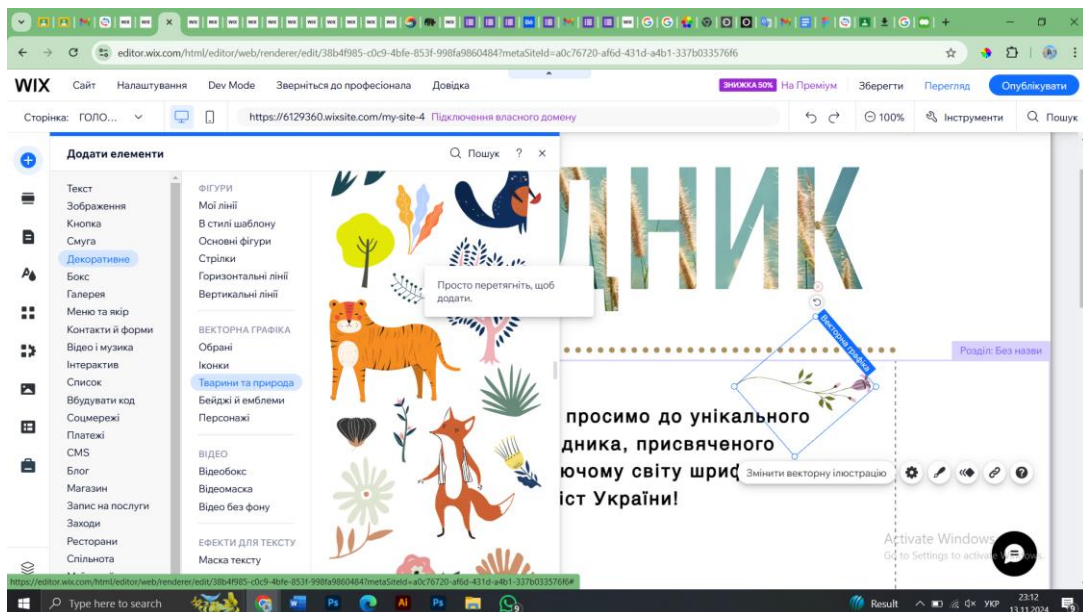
editor.wix.com/html/editor/web/renderer/edit/38b4f985-c0c9-4bfe-853f-998fa9860484?metaSiteId=a0c76720-af6d-431d-a4b1-337b033576f6

WIX Сайт Налаштування Dev Mode Зверніться до професіонала Довідка ЗНИЖКА 50% На Преміум Зберегти Перегляд Опублікувати

Сторінка: ГОЛО... https://6129360.wixsite.com/my-site-4 Підключення власного домену 100% Інструменти Пошук

Додати елементи Пошук ? ×

Текст
Зображення
Кнопка
Смуга
Декоративне
Бокс
Галерея
Меню та якір
Контакти й форми
Відео і музика
Інтерактив
Список
Вбудувати код
Соцмережі
Платежі
CMS
Блог
Магазин
Запис на послуги
Заходи
Ресторани
Спільнота

ФІГУРИ
Мої лінії
В стилі шаблону
Основні фігури
Стрілки
Горизонтальні лінії
Вертикальні лінії

ВЕКТОРНА ГРАФІКА
Обрані
Іконки
Тварини та природа
Бейджі й емблеми
Персонажі

ВІДЕО
Відеобокс
Відеомаска
Відео без фону

ЕФЕКТИ ДЛЯ ТЕКСТУ
Маска тексту

Просто перетягніть, щоб додати.

ДНИК

Векторна графіка

Розділ: Без назви

просимо до унікального дника, присвяченого ючому світу шриф ist України!

Змінити векторну ілюстрацію

Activate Windows
Go to Settings to activate Windows.

https://editor.wix.com/html/editor/web/renderer/edit/38b4f985-c0c9-4bfe-853f-998fa9860484?metaSiteId=a0c76720-af6d-431d-a4b1-337b033576f6#

Type here to search Result УКР 23:12 13.11.2024